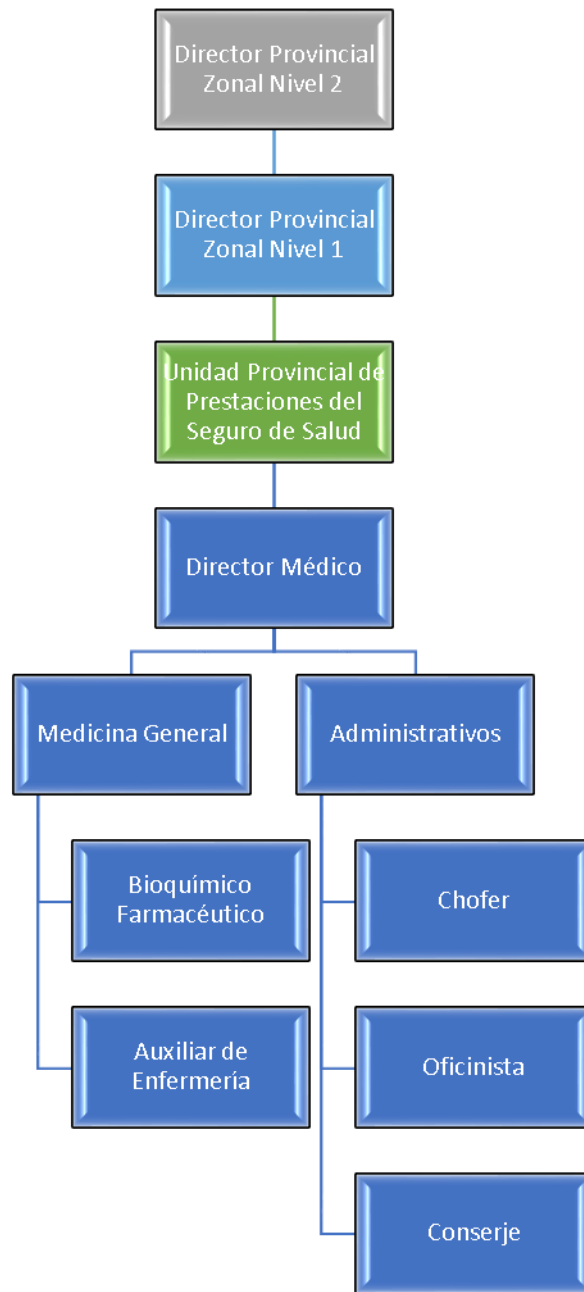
Director Provincial Zonal Nivel 2

Director Provincial Zonal Nivel 1

Unidad Provincial de Prestaciones del Seguro de Salud

Director Médico

Medicina General

Administrativos

Bioquímico Farmacéutico

Auxiliar de Enfermería

Chofer

Oficinista

Conserje